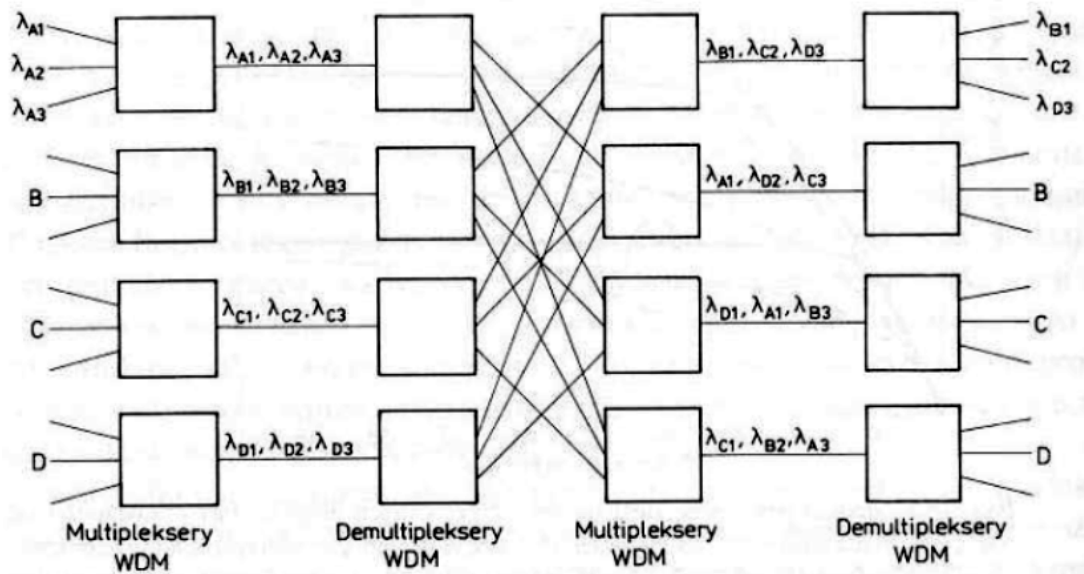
$\lambda_{A1}$
$\lambda_{A2}$
$\lambda_{A3}$
$\lambda_{A1}, \lambda_{A2}, \lambda_{A3}$
$\lambda_{B1}, \lambda_{C2}, \lambda_{D3}$
$\lambda_{B1}$
$\lambda_{C2}$
$\lambda_{D3}$
B
$\lambda_{B1}, \lambda_{B2}, \lambda_{B3}$
$\lambda_{A1}, \lambda_{D2}, \lambda_{C3}$
B
C
$\lambda_{C1}, \lambda_{C2}, \lambda_{C3}$
$\lambda_{D1}, \lambda_{A1}, \lambda_{B3}$
C
D
$\lambda_{D1}, \lambda_{D2}, \lambda_{D3}$
$\lambda_{C1}, \lambda_{B2}, \lambda_{A3}$
D
Multipleksery WDM
Demultipleksery WDM
Multipleksery WDM
Demultipleksery WDM